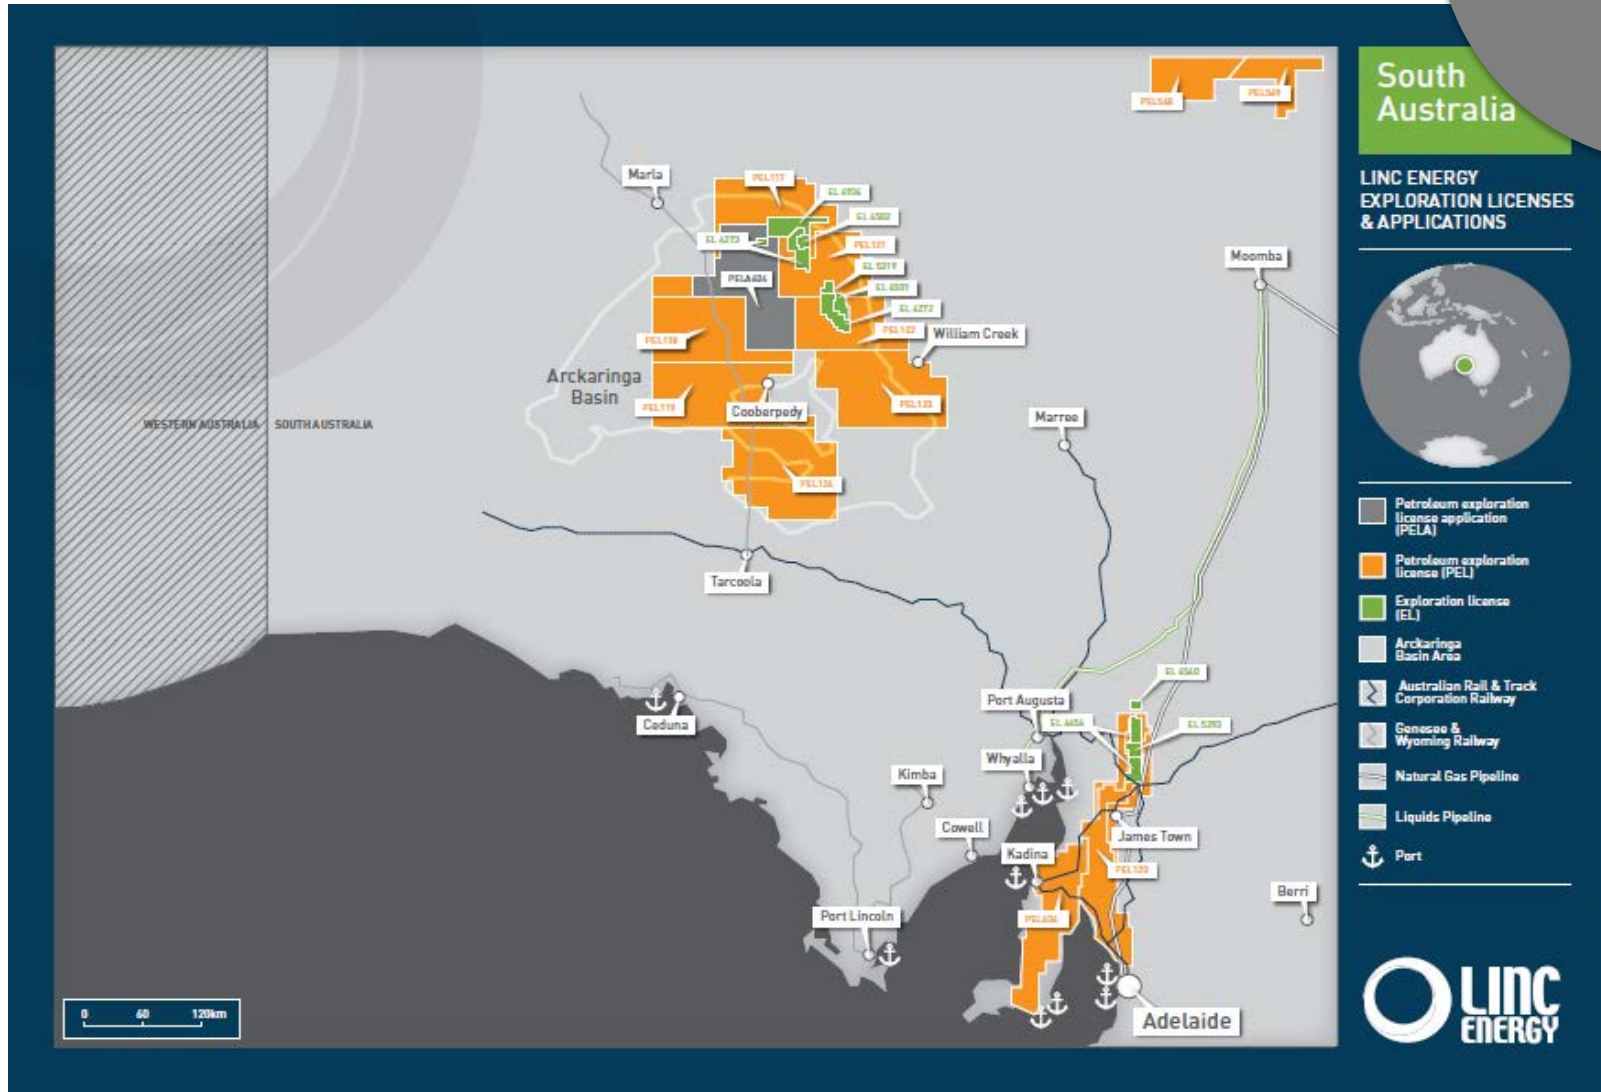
South Australia

LINC ENERGY EXPLORATION LICENSES & APPLICATIONS

Petroleum exploration license application (PELA)

Petroleum exploration license (PEL)

Exploration license (EL)

Arckaringa Basin Area

Australian Rail & Track Corporation Railway

Genesee & Wyoming Railway

Natural Gas Pipeline

Liquids Pipeline

Port

LINC ENERGY

PEL548

PEL549

Marla

PEL117

EL 4936

EL 4502

EL 4273

PEL121

PELA606

EL 5219

EL 4501

EL 4272

PEL118

PEL122

William Creek

Moomba

Arckaringa Basin

PEL119

Cooberpedy

PEL123

WESTERN AUSTRALIA

SOUTH AUSTRALIA

Marree

PEL124

Tarcoola

EL 4560

Port Augusta

EL 4656

EL 5293

Ceduna

Whyalla

Kimba

Cowell

James Town

Kadina

PEL120

Berri

Port Lincoln

PEL636

Adelaide

0

60

120km